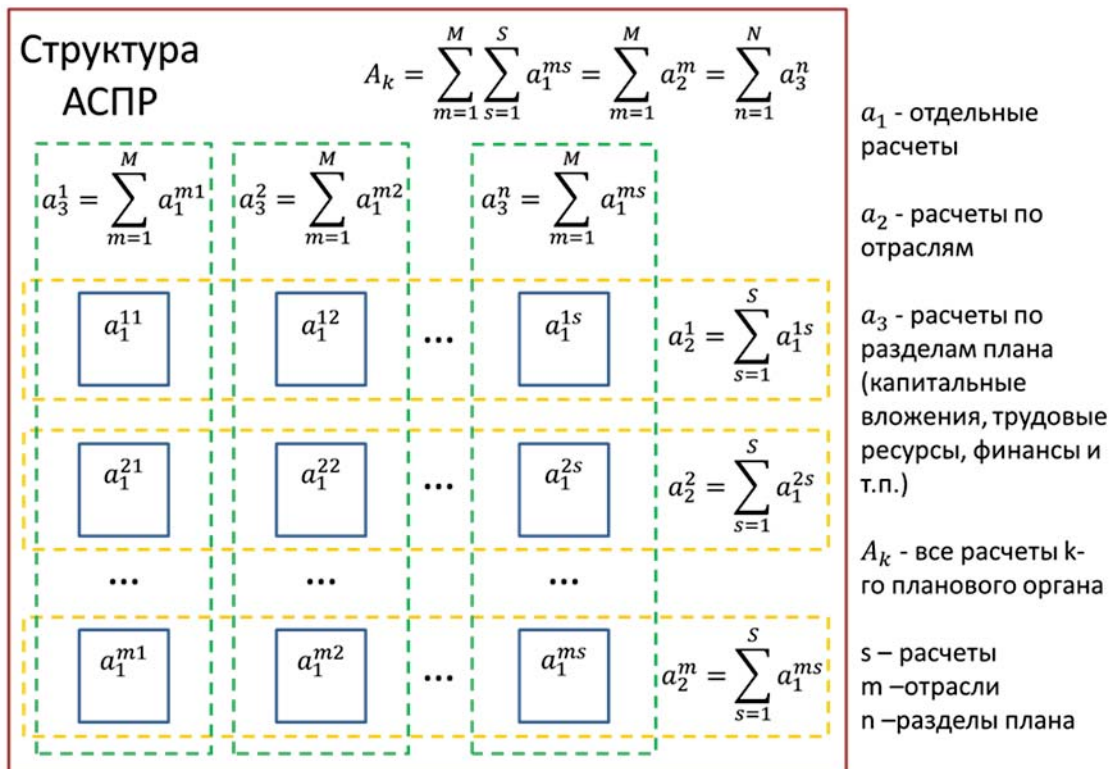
Структура АСПР

$A_k = \sum_{m=1}^{M} \sum_{s=1}^{S} a_1^{ms} = \sum_{m=1}^{M} a_2^{m} = \sum_{n=1}^{N} a_3^{n}$

$a_3^1 = \sum_{m=1}^{M} a_1^{m1}$ $a_3^2 = \sum_{m=1}^{M} a_1^{m2}$ $a_3^n = \sum_{m=1}^{M} a_1^{ms}$

$a_1^{11}$ $a_1^{12}$ ... $a_1^{1s}$ $a_2^1 = \sum_{s=1}^{S} a_1^{1s}$

$a_1^{21}$ $a_1^{22}$ ... $a_1^{2s}$ $a_2^2 = \sum_{s=1}^{S} a_1^{2s}$

... ... ...

$a_1^{m1}$ $a_1^{m2}$ ... $a_1^{ms}$ $a_2^m = \sum_{s=1}^{S} a_1^{ms}$

$a_1$ - отдельные расчеты

$a_2$ - расчеты по отраслям

$a_3$ - расчеты по разделам плана (капитальные вложения, трудовые ресурсы, финансы и т.п.)

$A_k$ - все расчеты k-го планового органа

s – расчеты
m –отрасли
n –разделы плана